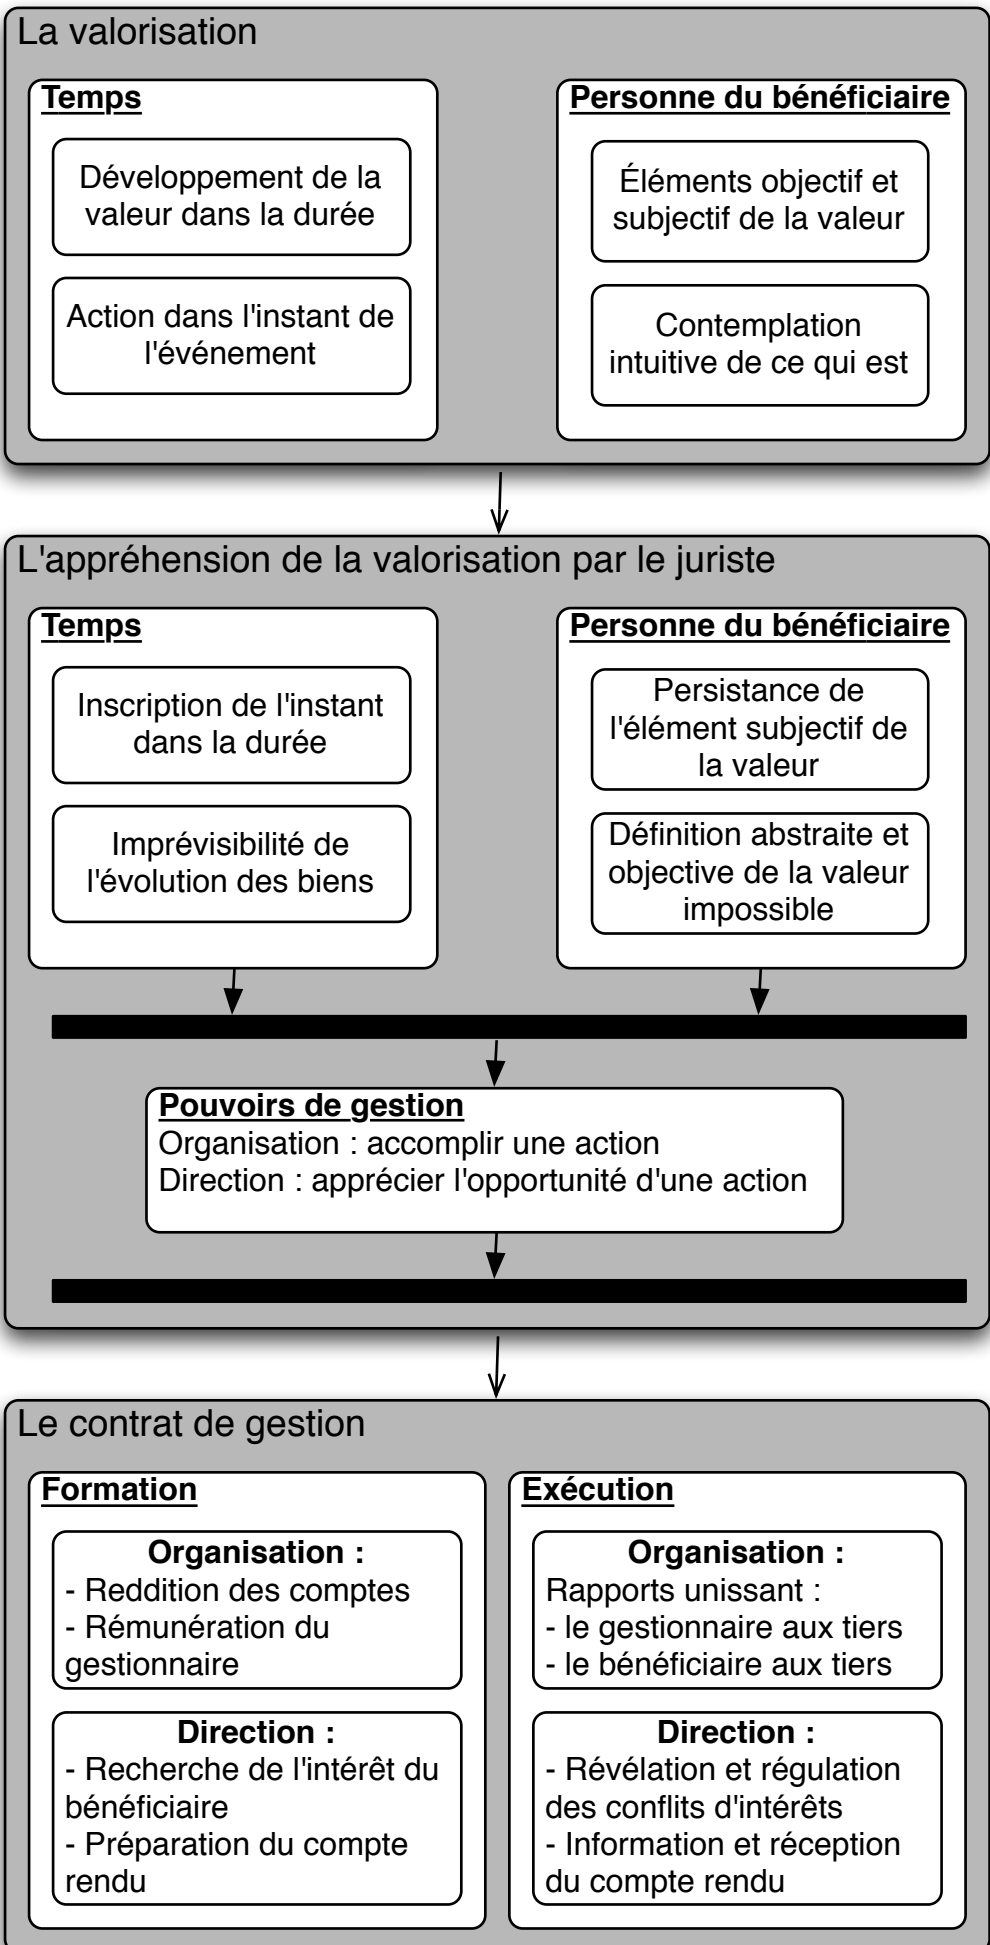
La valorisation

Temps

Développement de la valeur dans la durée

Action dans l'instant de l'événement

Personne du bénéficiaire

Éléments objectif et subjectif de la valeur

Contemplation intuitive de ce qui est

L'appréhension de la valorisation par le juriste

Temps

Inscription de l'instant dans la durée

Imprévisibilité de l'évolution des biens

Personne du bénéficiaire

Persistance de l'élément subjectif de la valeur

Définition abstraite et objective de la valeur impossible

Pouvoirs de gestion
Organisation : accomplir une action
Direction : apprécier l'opportunité d'une action

Le contrat de gestion

Formation

Organisation :
- Reddition des comptes
- Rémunération du gestionnaire

Direction :
- Recherche de l'intérêt du bénéficiaire
- Préparation du compte rendu

Exécution

Organisation :
Rapports unissant :
- le gestionnaire aux tiers
- le bénéficiaire aux tiers

Direction :
- Révélation et régulation des conflits d'intérêts
- Information et réception du compte rendu